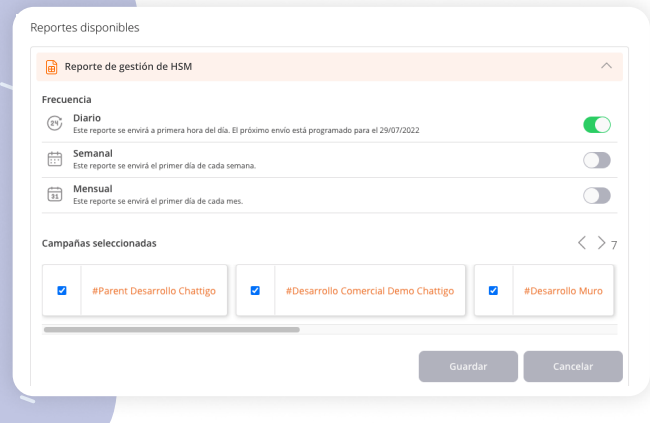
Reportes disponibles

Reporte de gestión de HSM

Frecuencia

Diario
Este reporte se enviará a primera hora del día. El próximo envío está programado para el 29/07/2022

Semanal
Este reporte se enviará el primer día de cada semana.

Mensual
Este reporte se enviará el primer día de cada mes.

Campañas seleccionadas

7

#Parent Desarrollo Chattigo

#Desarrollo Comercial Demo Chattigo

#Desarrollo Muro

Guardar

Cancelar